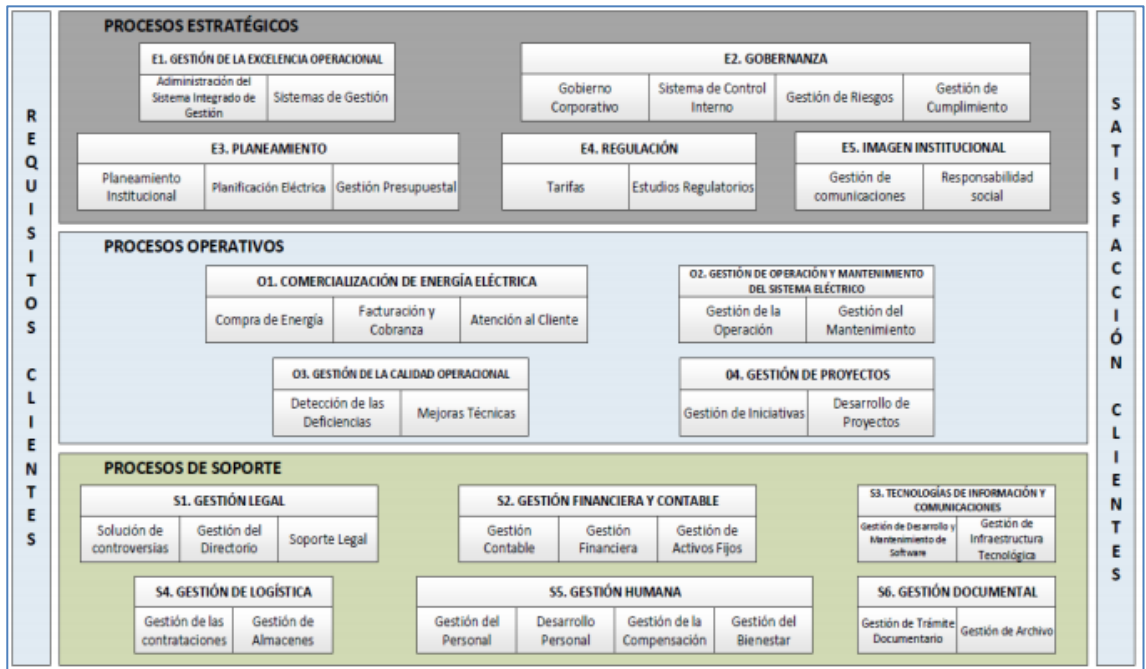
REQUISITOS CLIENTES

PROCESOS ESTRATÉGICOS

E1. GESTIÓN DE LA EXCELENCIA OPERACIONAL

| Administración del Sistema Integrado de Gestión | Sistemas de Gestión |
|---|---|

E2. GOBERNANZA

| Gobierno Corporativo | Sistema de Control Interno | Gestión de Riesgos | Gestión de Cumplimiento |
|---|---|---|---|

E3. PLANEAMIENTO

| Planeamiento Institucional | Planificación Eléctrica | Gestión Presupuestal |
|---|---|---|

E4. REGULACIÓN

| Tarifas | Estudios Regulatorios |
|---|---|

E5. IMAGEN INSTITUCIONAL

| Gestión de comunicaciones | Responsabilidad social |
|---|---|

PROCESOS OPERATIVOS

O1. COMERCIALIZACIÓN DE ENERGÍA ELÉCTRICA

| Compra de Energía | Facturación y Cobranza | Atención al Cliente |
|---|---|---|

O2. GESTIÓN DE OPERACIÓN Y MANTENIMIENTO DEL SISTEMA ELÉCTRICO

| Gestión de la Operación | Gestión del Mantenimiento |
|---|---|

O3. GESTIÓN DE LA CALIDAD OPERACIONAL

| Detección de las Deficiencias | Mejoras Técnicas |
|---|---|

04. GESTIÓN DE PROYECTOS

| Gestión de Iniciativas | Desarrollo de Proyectos |
|---|---|

PROCESOS DE SOPORTE

S1. GESTIÓN LEGAL

| Solución de controversias | Gestión del Directorio | Soporte Legal |
|---|---|---|

S2. GESTIÓN FINANCIERA Y CONTABLE

| Gestión Contable | Gestión Financiera | Gestión de Activos Fijos |
|---|---|---|

S3. TECNOLOGÍAS DE INFORMACIÓN Y COMUNICACIONES

| Gestión de Desarrollo y Mantenimiento de Software | Gestión de Infraestructura Tecnológica |
|---|---|

S4. GESTIÓN DE LOGÍSTICA

| Gestión de las contrataciones | Gestión de Almacenes |
|---|---|

S5. GESTIÓN HUMANA

| Gestión del Personal | Desarrollo Personal | Gestión de la Compensación | Gestión del Bienestar |
|---|---|---|---|

S6. GESTIÓN DOCUMENTAL

| Gestión de Trámite Documentario | Gestión de Archivo |
|---|---|

SATISFACCIÓN CLIENTES